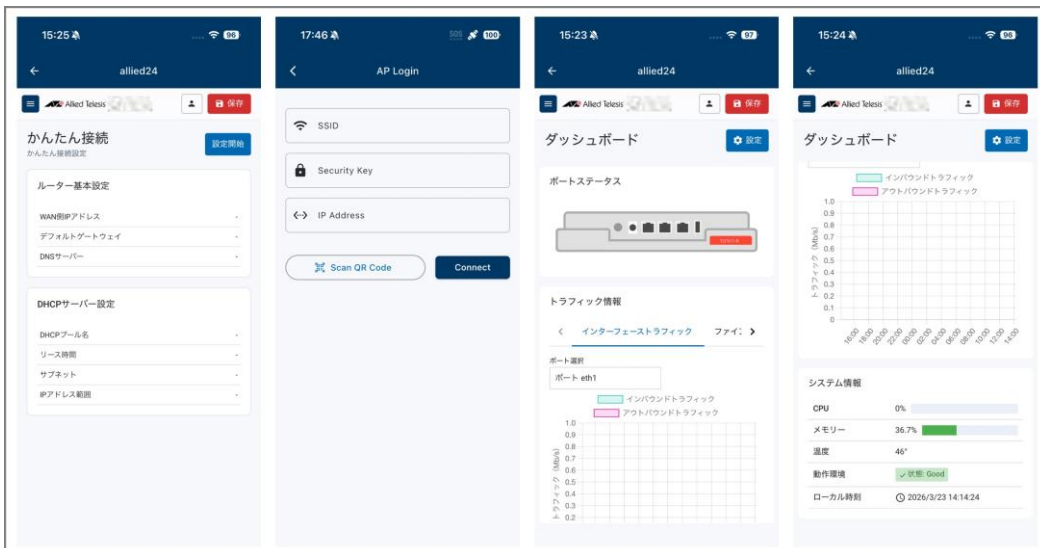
15:25 96
← allied24
Allied Telesis 保存
かんたん接続
かんたん接続設定
設定開始
ルーター基本設定
WAN側IPアドレス -
デフォルトゲートウェイ -
DNSサーバー -
DHCPサーバー設定
DHCPプール名 -
リース時間 -
サブネット -
IPアドレス範囲 -

17:46 SOS 100
< AP Login
SSID
Security Key
IP Address
Scan QR Code
Connect

15:23 97
← allied24
Allied Telesis 保存
ダッシュボード
設定
ポートステータス
トラフィック情報
< インターフェーストラフィック ファイ: >
ポート選択
ポート eth1
インバウンドトラフィック
アウトバウンドトラフィック
1.0
0.9
0.8
0.7
0.6
0.5
0.4
0.3
0.2
トラフィック (Mb/s)

15:24 96
← allied24
Allied Telesis 保存
ダッシュボード
設定
インバウンドトラフィック
アウトバウンドトラフィック
1.0
0.9
0.8
0.7
0.6
0.5
0.4
0.3
0.2
0.1
0
トラフィック (Mb/s)
16:00 18:00 20:00 22:00 00:00 02:00 04:00 06:00 08:00 10:00 12:00 14:00
システム情報
CPU 0%
メモリー 36.7%
温度 46°
動作環境 ✓状態: Good
ローカル時刻 2026/3/23 14:14:24